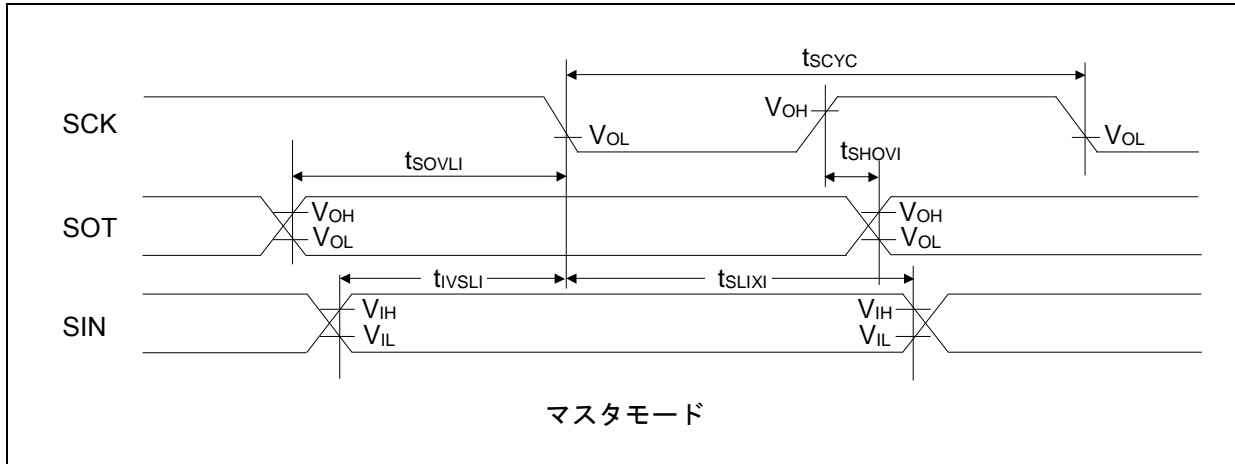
$t_{SCYC}$

SCK

$V_{OH}$

$V_{OL}$

$V_{OL}$

$t_{SOVLI}$

$t_{SHOVI}$

SOT

$V_{OH}$

$V_{OL}$

$V_{OH}$

$V_{OL}$

$t_{IVSLI}$

$t_{SLIXI}$

SIN

$V_{IH}$

$V_{IL}$

$V_{IH}$

$V_{IL}$

マスタモード